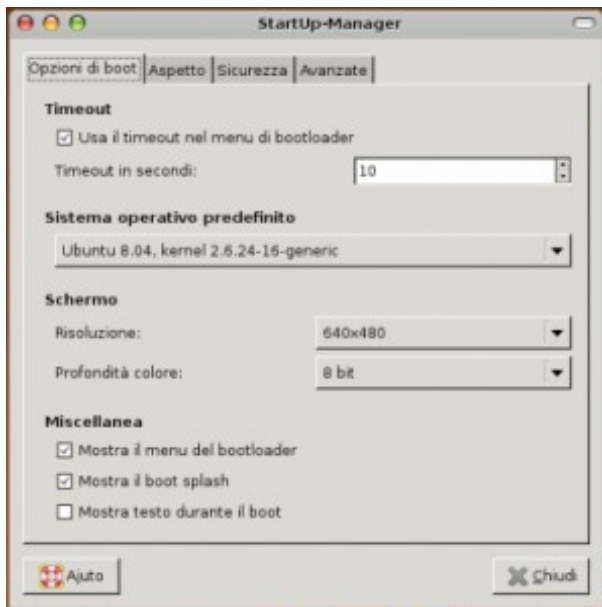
StartUp-Manager

Opzioni di boot | Aspetto | Sicurezza | Avanzate

Timeout

☑ Usa il timeout nel menu di bootloader

Timeout in secondi: 10

Sistema operativo predefinito

Ubuntu 8.04, kernel 2.6.24-16-generic

Schermo

Risoluzione: 640x480

Profondità colore: 8 bit

Miscellanea

☑ Mostra il menu del bootloader

☑ Mostra il boot splash

☐ Mostra testo durante il boot

Aiuto

Chiudi